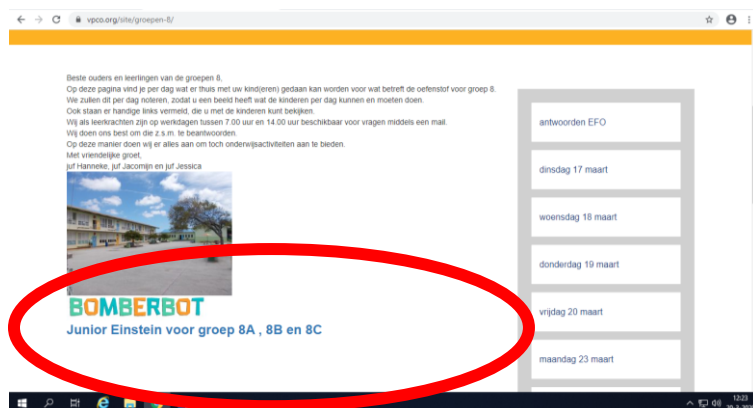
vpco.org/site/groepen-8/

Beste ouders en leerlingen van de groepen 8.
Op deze pagina vind je per dag wat er thuis met uw kind(eren) gedaan kan worden voor wat betreft de oefenstof voor groep 8.
We zullen dit per dag noteren, zodat u een beeld heeft wat de kinderen per dag kunnen en moeten doen.
Ook staan er handige links vermeld, die u met de kinderen kunt bekijken.
Wij als leerkrachten zijn op werkdagen tussen 7.00 uur en 14.00 uur beschikbaar voor vragen middels een mail.
Wij doen ons best om die z.s.m. te beantwoorden.
Op deze manier doen wij er alles aan om toch onderwijsactiviteiten aan te bieden.
Met vriendelijke groet,
juf Hanneke, juf Jacomijn en juf Jessica

BOMBERBOT

Junior Einstein voor groep 8A , 8B en 8C

antwoorden EFO

dinsdag 17 maart

woensdag 18 maart

donderdag 19 maart

vrijdag 20 maart

maandag 23 maart

12:23